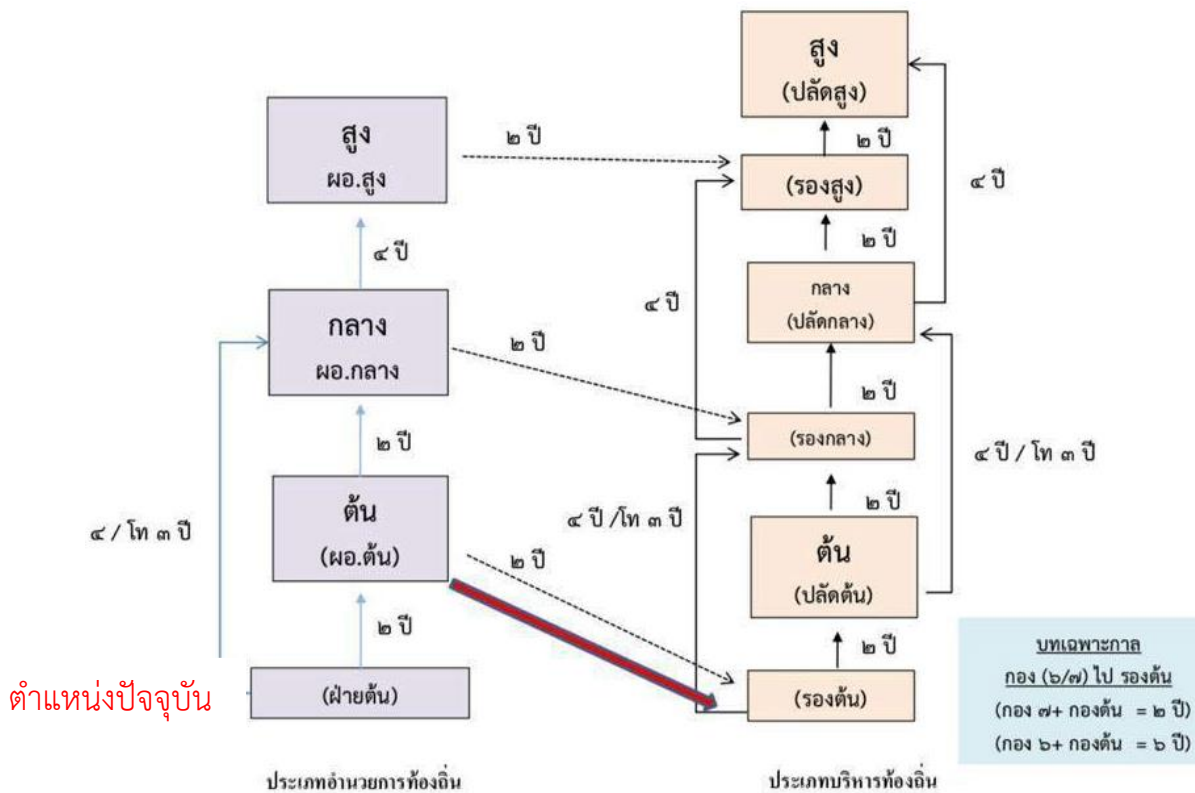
สูง
ผอ.สูง

๔ ปี

กลาง
ผอ.กลาง

๒ ปี

ต้น
(ผอ.ต้น)

๒ ปี

ตำแหน่งปัจจุบัน

(ฝ่ายต้น)

๔ / โท ๓ ปี

ประเภทอำนวยการท้องถิ่น

๒ ปี

๒ ปี

๒ ปี

สูง
(ปลัดสูง)

๒ ปี

(รองสูง)

๔ ปี

๒ ปี

กลาง
(ปลัดกลาง)

๔ ปี

๒ ปี

(รองกลาง)

๔ ปี / โท ๓ ปี

๔ ปี /โท ๓ ปี

๒ ปี

ต้น
(ปลัดต้น)

๒ ปี

(รองต้น)

ประเภทบริหารท้องถิ่น

บทเฉพาะกาล
กอง (๖/๗) ไป รองต้น
(กอง ๗+ กองต้น = ๒ ปี)
(กอง ๖+ กองต้น = ๖ ปี)